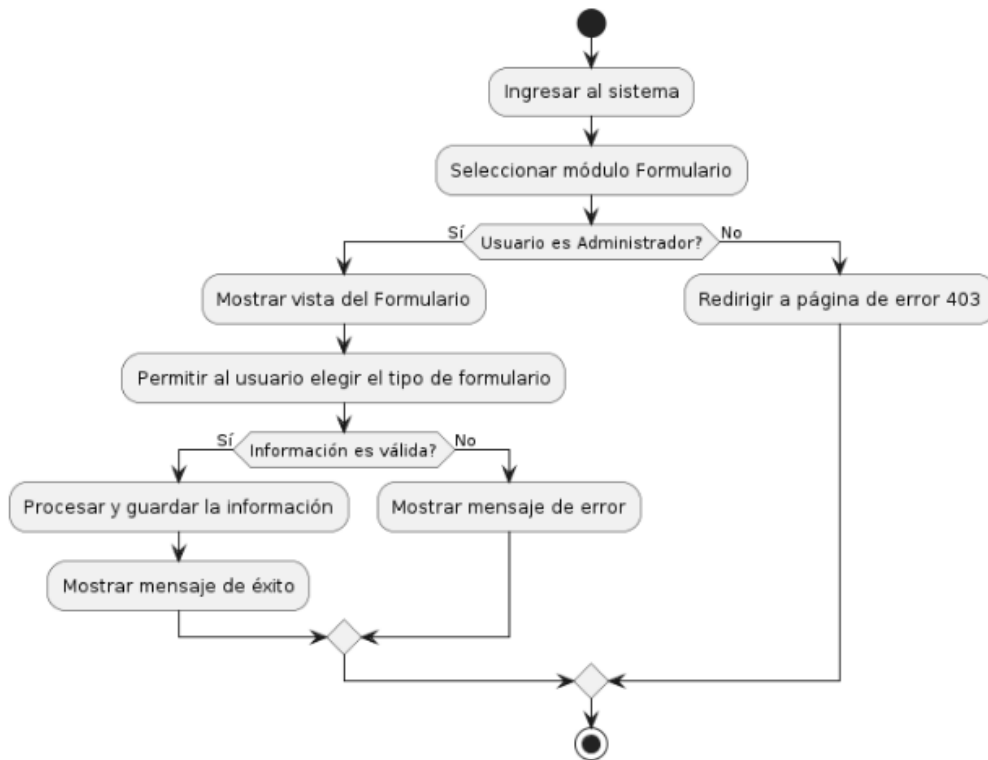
Ingresar al sistema

Seleccionar módulo Formulario

Sí

Usuario es Administrador?

No

Mostrar vista del Formulario

Redirigir a página de error 403

Permitir al usuario elegir el tipo de formulario

Sí

Información es válida?

No

Procesar y guardar la información

Mostrar mensaje de error

Mostrar mensaje de éxito